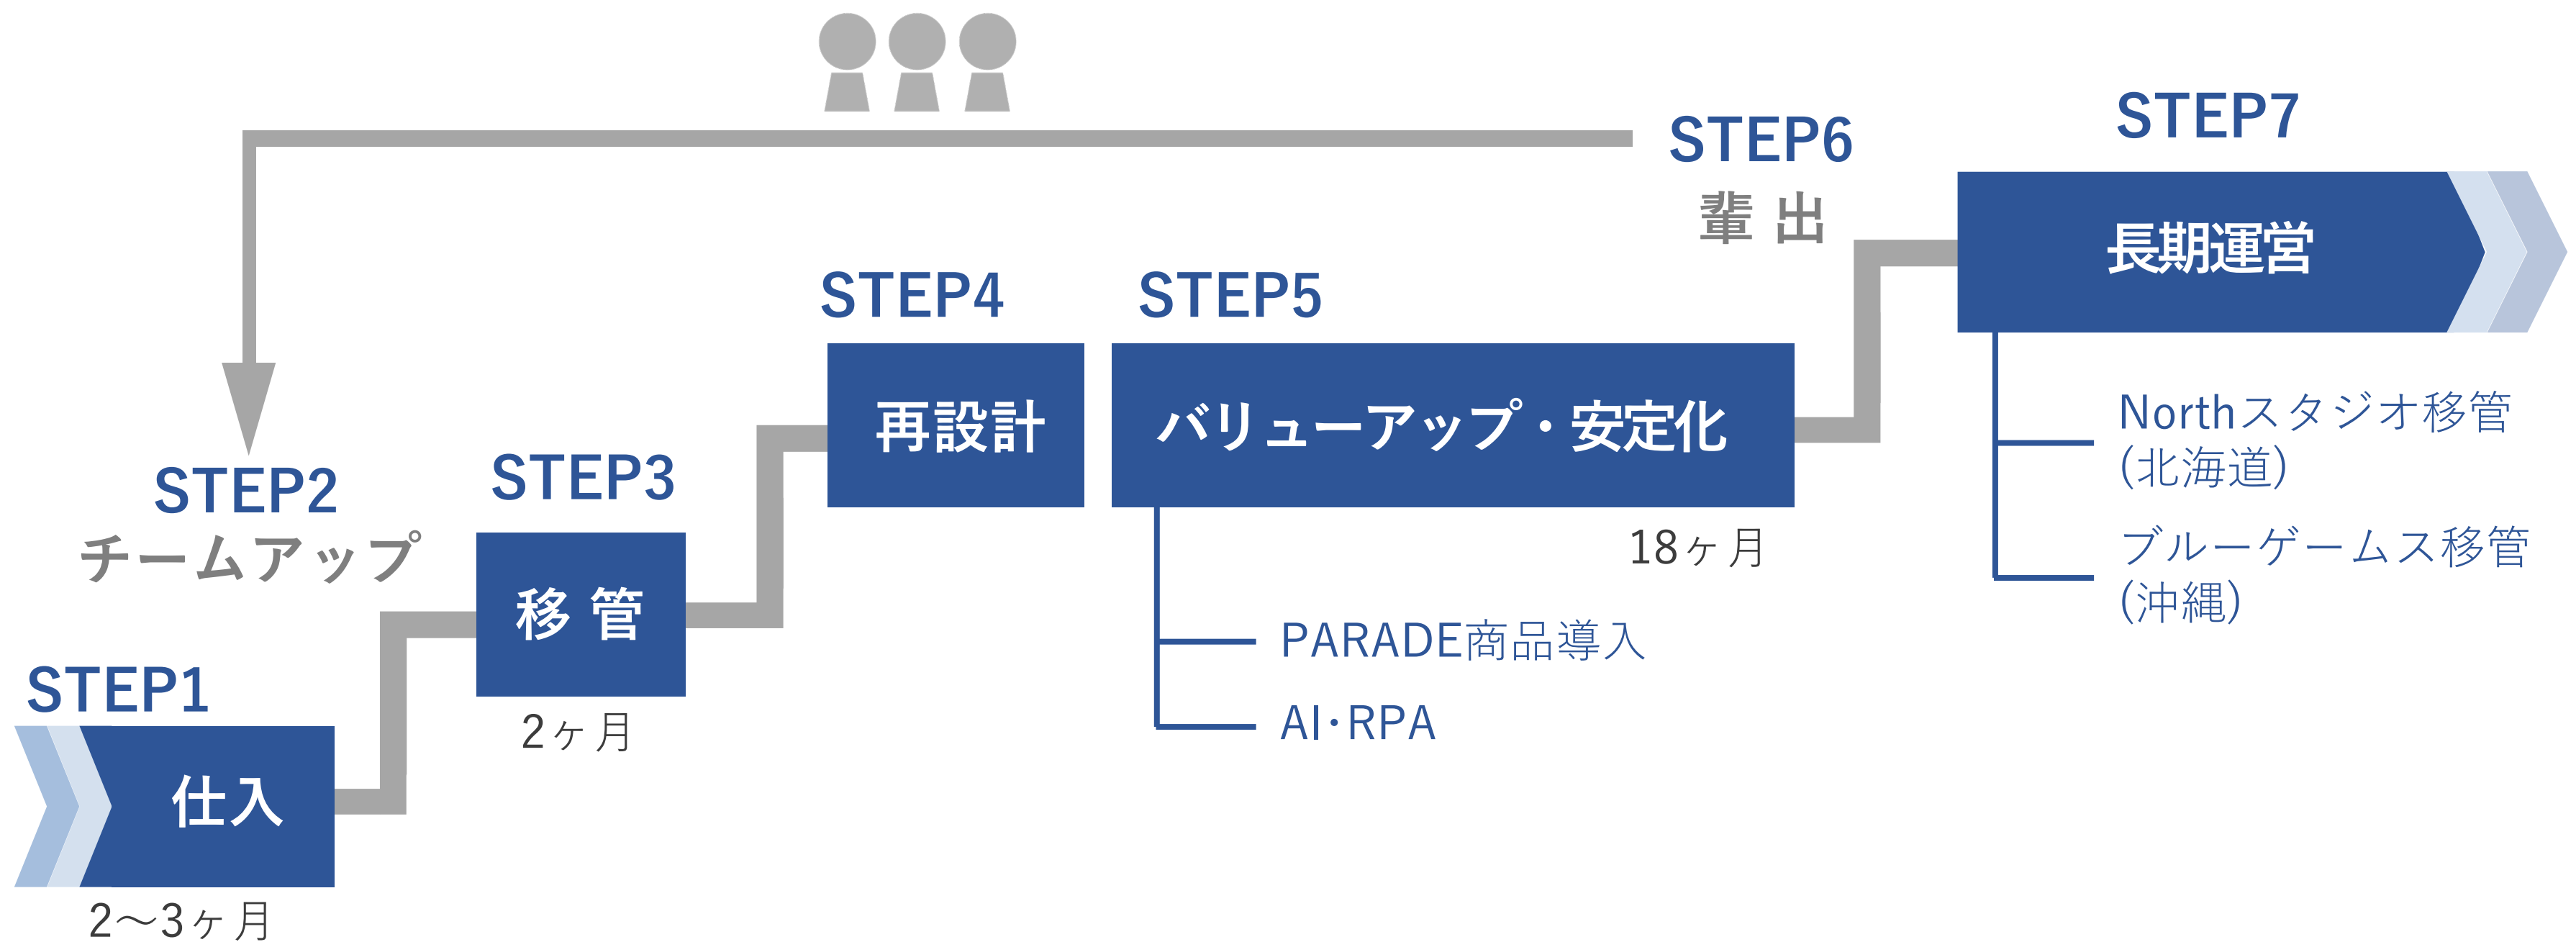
STEP6
輩 出

STEP7
長期運営

Northスタジオ移管
(北海道)

ブルーゲームス移管
(沖縄)

STEP4
再設計

STEP5
バリューアップ・安定化

18ヶ月

PARADE商品導入

AI･RPA

STEP2
チームアップ

STEP3
移 管

2ヶ月

STEP1
仕入

2～3ヶ月